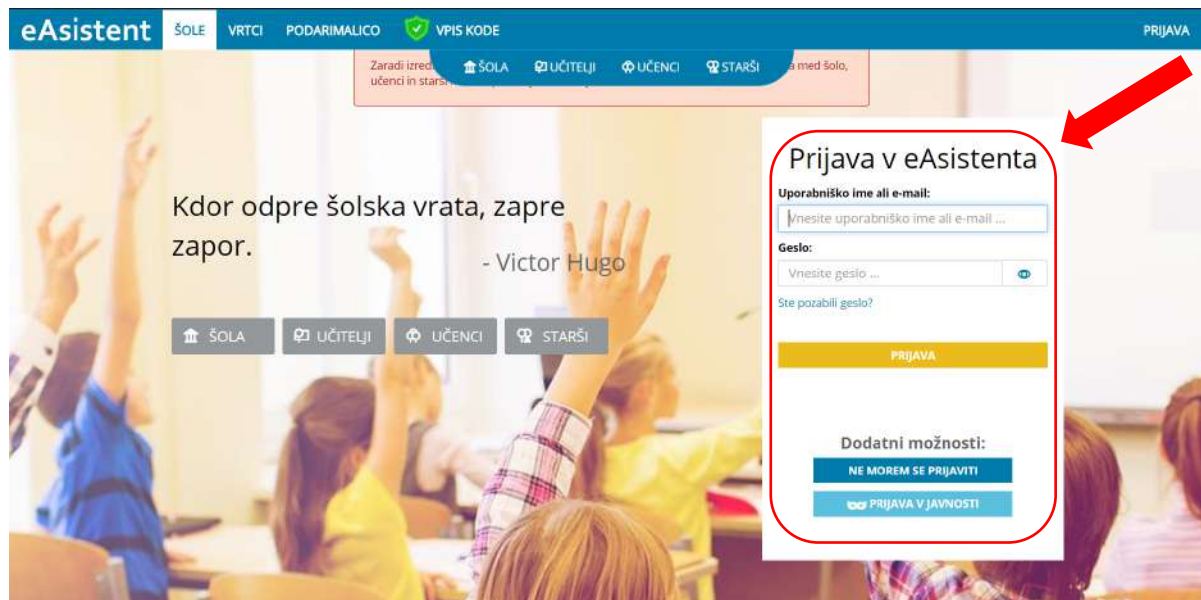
eAsistent ŠOLE VRTCI PODARIMALICO VPIS KODE PRIJAVA

ŠOLA UČITELJI UČENCI STARŠI

Zaradi izred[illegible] a med šolo, učenci in starši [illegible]

Kdor odpre šolska vrata, zapre zapor.

- Victor Hugo

ŠOLA UČITELJI UČENCI STARŠI

Prijava v eAsistenta

Uporabniško ime ali e-mail:

Vnesite uporabniško ime ali e-mail ...

Geslo:

Vnesite geslo ...

Ste pozabili geslo?

PRIJAVA

Dodatni možnosti:

NE MOREM SE PRIJAVITI

PRIJAVA V JAVNOSTI